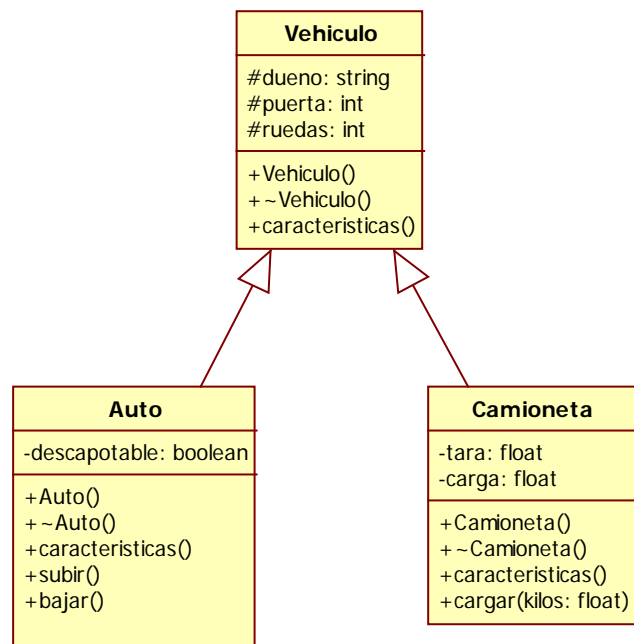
Vehiculo

#dueno: string
#puerta: int
#ruedas: int

+Vehiculo()
+~Vehiculo()
+caracteristicas()

Auto

-descapotable: boolean

+Auto()
+~Auto()
+caracteristicas()
+subir()
+bajar()

Camioneta

-tara: float
-carga: float

+Camioneta()
+~Camioneta()
+caracteristicas()
+cargar(kilos: float)